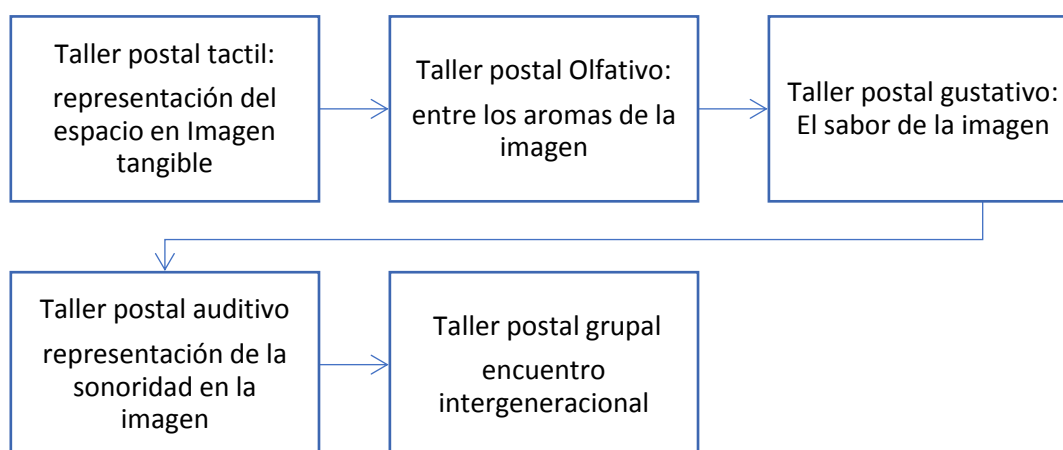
Taller postal tactil:
representación del espacio en Imagen tangible

Taller postal Olfativo:
entre los aromas de la imagen

Taller postal gustativo:
El sabor de la imagen

Taller postal auditivo
representación de la sonoridad en la imagen

Taller postal grupal
encuentro intergeneracional